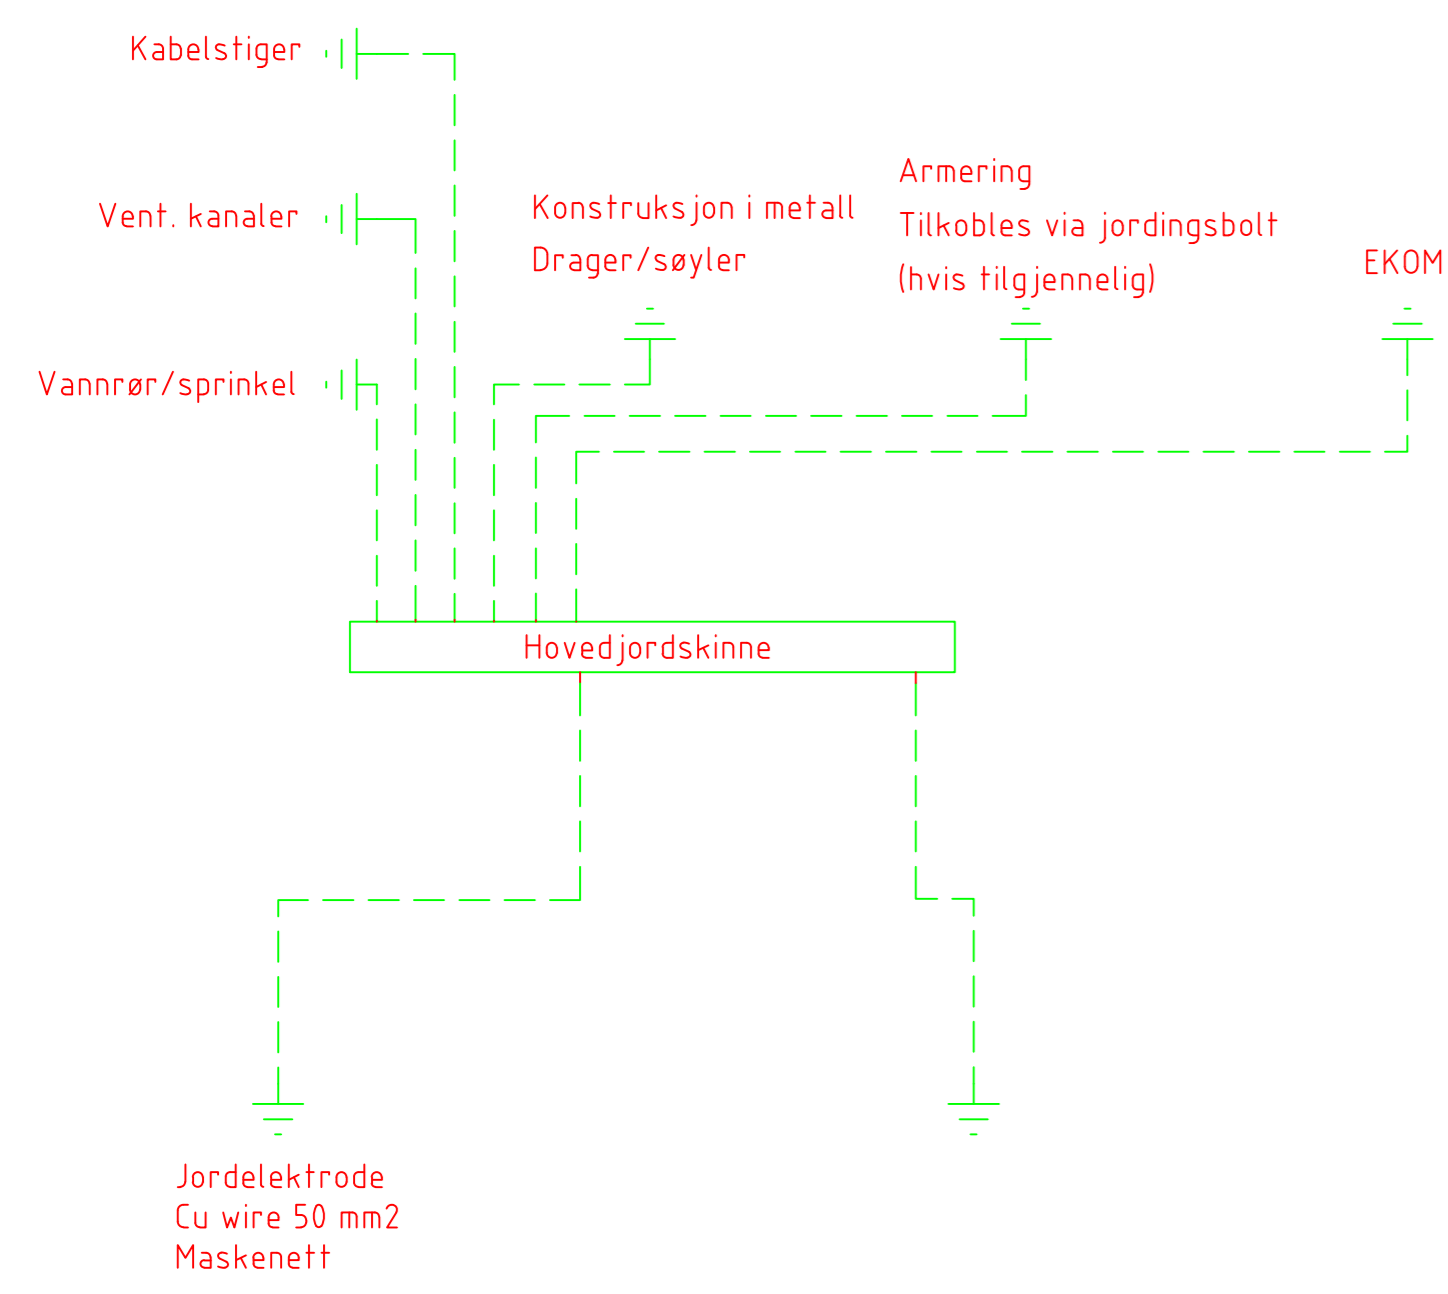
Kabelstiger

Vent. kanaler

Konstruksjon i metall
Drager/søyler

Armering
Tilkobles via jordingsbolt
(hvis tilgjennelig)

EKOM

Vannrør/sprinkel

Hovedjordskinne

Jordelektrode
Cu wire 50 mm2
Maskenett